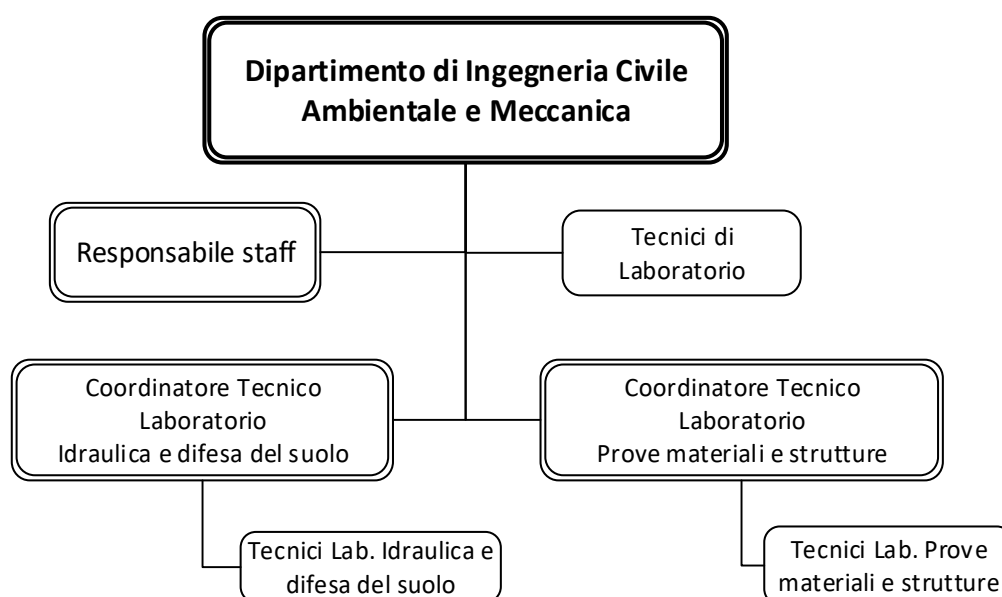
Dipartimento di Ingegneria Civile Ambientale e Meccanica

Responsabile staff

Tecnici di Laboratorio

Coordinatore Tecnico Laboratorio Idraulica e difesa del suolo

Coordinatore Tecnico Laboratorio Prove materiali e strutture

Tecnici Lab. Idraulica e difesa del suolo

Tecnici Lab. Prove materiali e strutture